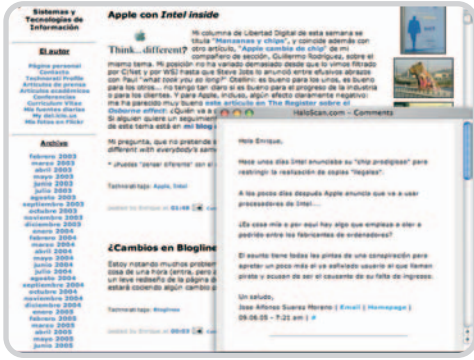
Sistemas y Tecnologías de Información

El autor

Página personal
Contacto
Technorati Profile
Artículos de prensa
Artículos académicos
Conferencias
Curriculum Vitae
Mis fuentes diarias
My del.icio.us
Mis fotos en Flickr

Archivo

febrero 2005
enero 2005
abril 2003
marzo 2003
junio 2003
julio 2003
agosto 2003
septiembre 2003
octubre 2003
noviembre 2003
diciembre 2003
enero 2004
febrero 2004
marzo 2004
abril 2004
mayo 2004
junio 2004
julio 2004
agosto 2004
septiembre 2004
octubre 2004
noviembre 2004
diciembre 2004
enero 2005
febrero 2005
marzo 2005
abril 2005
junio 2005

Apple con Intel inside

Think...different?

Mi columna de Libertad Digital de esta semana se titula "Manzanas y chips", y coincide además con otro artículo, "Apple cambia de chip" de mi compañero de sección, Guillermo Rodríguez, sobre el mismo tema. Mi posición no ha variado demasiado desde que lo vimos filtrado por C|Net y por WSJ hasta que Steve Jobs lo anunció entre efusivos abrazos con Paul "what took you so long?" Otellini: es bueno para los unos, es bueno para los otros... no tengo tan claro si es bueno para el progreso de la industria y para los clientes. Y para Apple, incluso, algún efecto claramente negativo: más me ha parecido muy bueno este artículo en The Register sobre el Osborne effect. ¿Quién va a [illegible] Si alguien quiere un seguimient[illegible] de esta semana está en mi blog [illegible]

Mi pregunta, que no pretende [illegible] different with everybody's advert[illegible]

* ¿Puedes "pensar diferente" con el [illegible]

Technorati tags: Apple, Intel

Posted by Enrique at 03:49 | Co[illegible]

¿Cambios en Blogline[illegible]

Estoy notando muchos problem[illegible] cosa de una hora (entre, pero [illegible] un nuevo rediseño de la página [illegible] estará cociendo algún cambio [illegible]

Technorati tags: Bloglines

Posted by Enrique at 00:03 | Co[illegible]

HaloScan.com - Comments

Hola Enrique,

Hace unos días Intel anunciaba su "chip prodigioso" para restringir la realización de copias "ilegales".

A los pocos días después Apple anuncia que va a usar procesadores de Intel...

¿Es cosa mía o por aquí hay algo que empieza a oler a podrido entre los fabricantes de ordenadores?

El asunto tiene todas las pintas de una conspiración para apretar un poco más al ya asfixiado usuario al que llaman pirata y acusan de ser el causante de su falta de ingresos.

Un saludo,
Jose Alfonso Suarez Moreno | Email | Homepage |
09-06-05 – 7:21 am | #